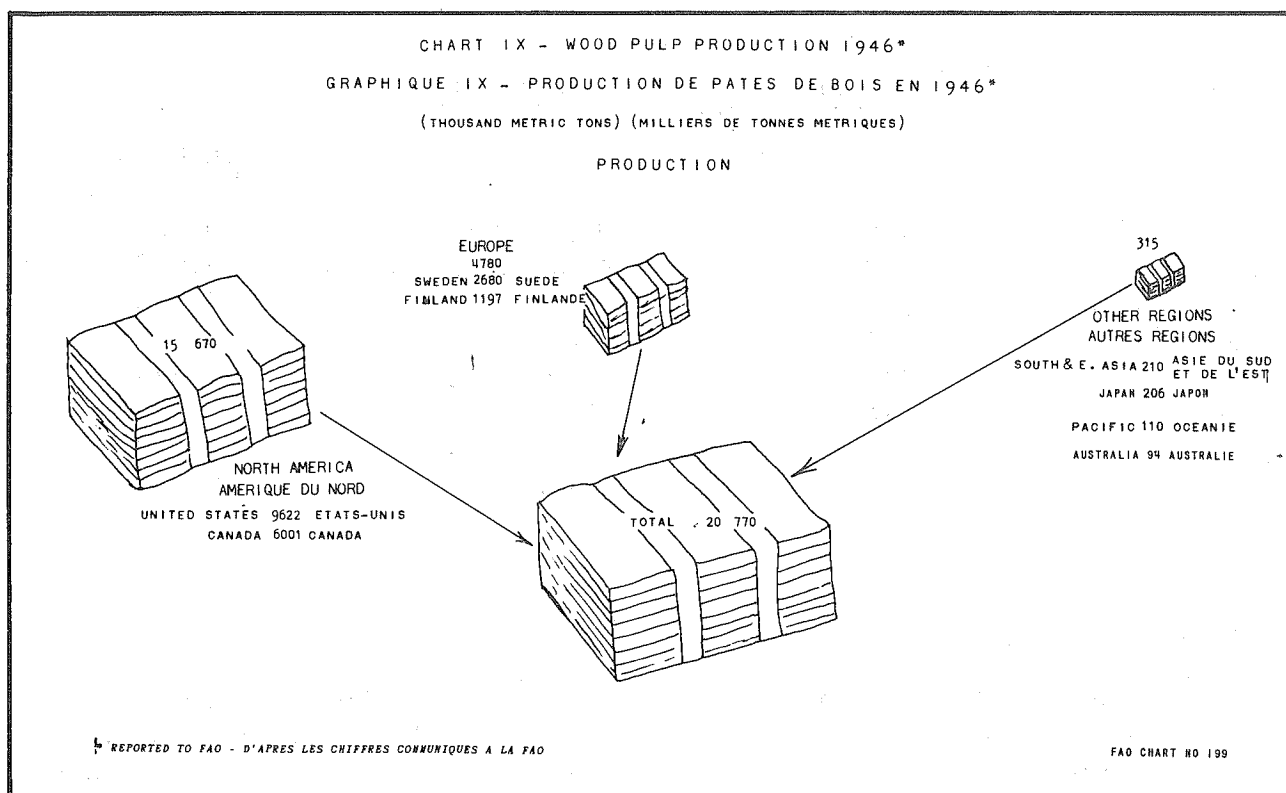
CHART IX - WOOD PULP PRODUCTION 1946*

GRAPHIQUE IX - PRODUCTION DE PATES DE BOIS EN 1946*

(THOUSAND METRIC TONS) (MILLIERS DE TONNES METRIQUES)

PRODUCTION

EUROPE
4780
SWEDEN 2680 SUEDE
FINLAND 1197 FINLANDE

315

OTHER REGIONS
AUTRES REGIONS
SOUTH & E. ASIA 210 ASIE DU SUD ET DE L'EST
JAPAN 206 JAPON
PACIFIC 110 OCEANIE
AUSTRALIA 94 AUSTRALIE

15 670

NORTH AMERICA
AMERIQUE DU NORD
UNITED STATES 9622 ETATS-UNIS
CANADA 6001 CANADA

TOTAL 20 770

* REPORTED TO FAO - D'APRES LES CHIFFRES COMMUNIQUES A LA FAO

FAO CHART NO 199